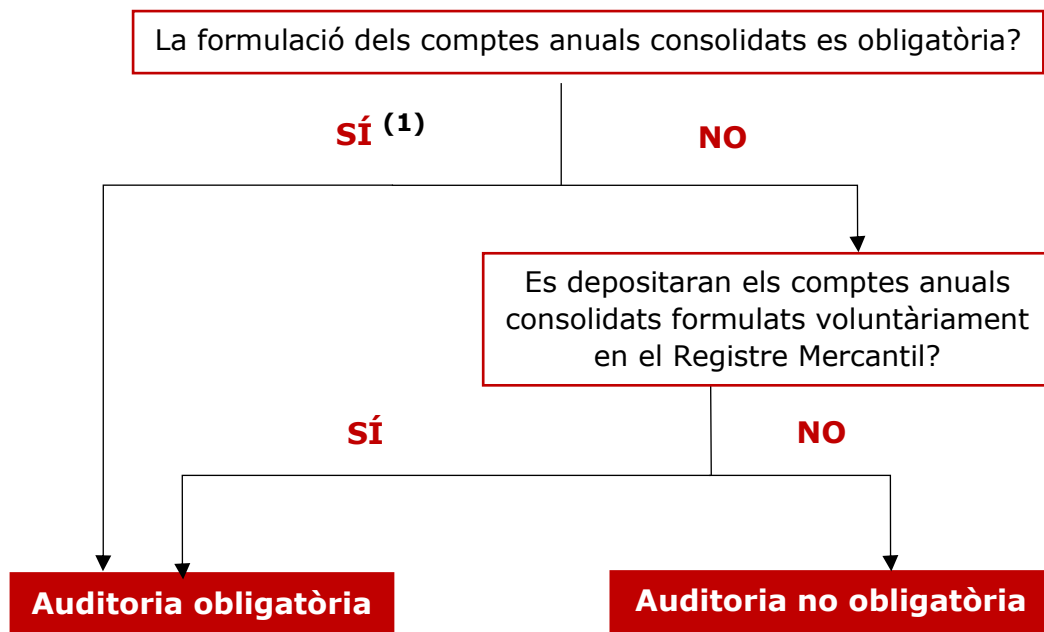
La formulació dels comptes anuals consolidats es obligatòria?

SÍ $^{(1)}$

NO

Es depositaran els comptes anuals consolidats formulats voluntàriament en el Registre Mercantil?

SÍ

NO

Auditoria obligatòria

Auditoria no obligatòria